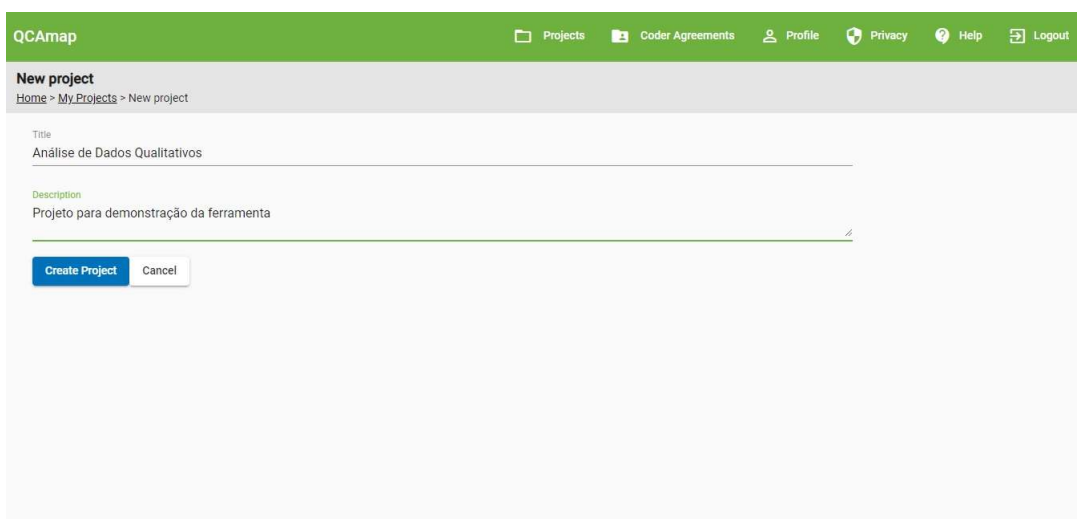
QCAmap

Projects Coder Agreements Profile Privacy Help Logout

New project

Home > My Projects > New project

Title
Análise de Dados Qualitativos

Description
Projeto para demonstração da ferramenta

Create Project Cancel